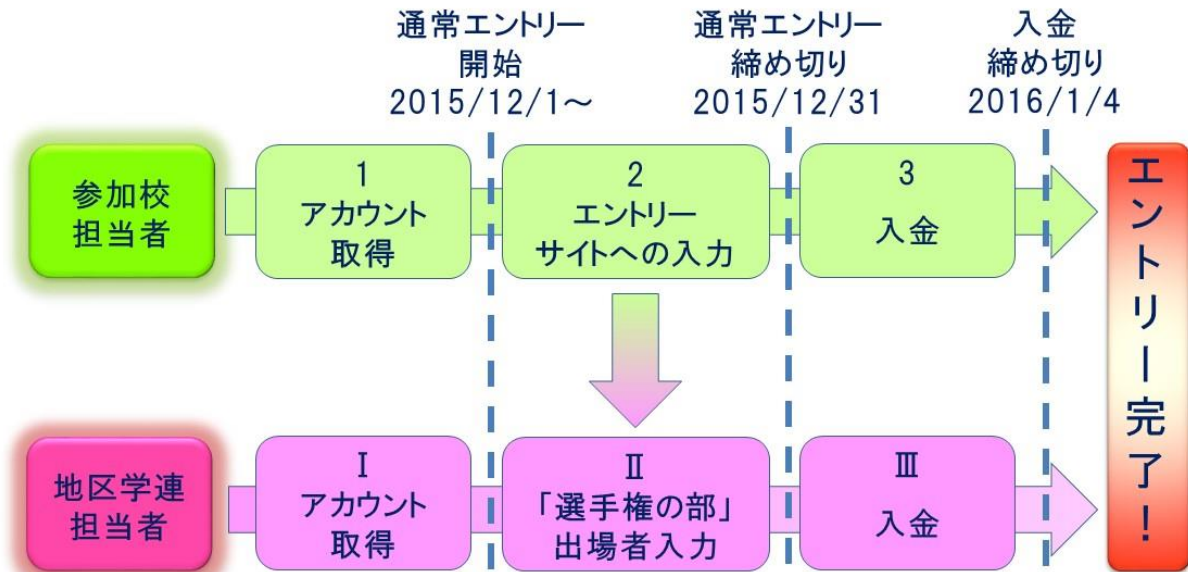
通常エントリー
開始
2015/12/1～

通常エントリー
締め切り
2015/12/31

入金
締め切り
2016/1/4

参加校
担当者

1
アカウント
取得

2
エントリー
サイトへの入力

3
入金

エントリー完了！

地区学連
担当者

Ⅰ
アカウント
取得

Ⅱ
「選手権の部」
出場者入力

Ⅲ
入金